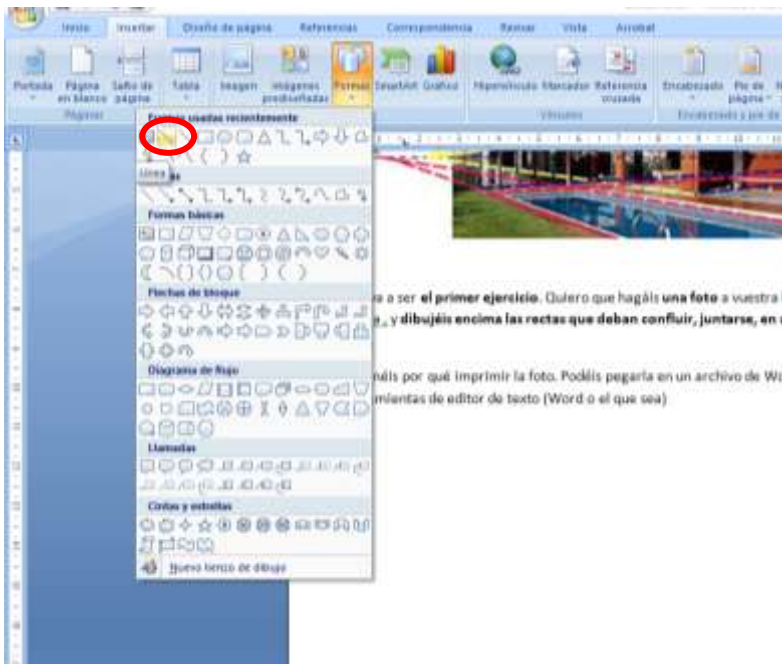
Inicio Insertar Diseño de página Referencias Correspondencia Revisar Vista Acrobat

Portada Página en blanco Salto de página Tabla Imagen Imágenes prediseñadas Formas SmartArt Gráfico Hipervínculo Marcador Referencia cruzada Encabezado Pie de página

Páginas Vínculos Encabezado y pie de

Formas usadas recientemente

Línea

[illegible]

Formas básicas

Flechas de bloque

Diagrama de flujo

Llamadas

Cintas y estrellas

Nuevo lienzo de dibujo

a ser **el primer ejercicio**. Quiero que hagáis **una foto** a vuestra

y **dibujéis encima las rectas que deban confluir, juntarse, en**

náis por qué imprimir la foto. Podéis pegarla en un archivo de Wo

mientas de editor de texto (Word o el que sea)